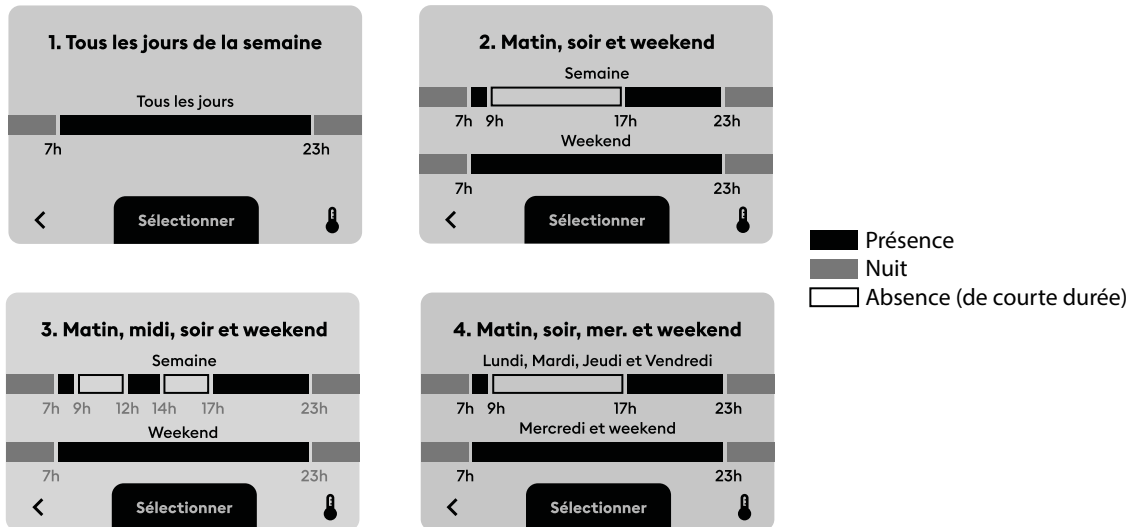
1. Tous les jours de la semaine

Tous les jours

7h 23h

<

Sélectionner

2. Matin, soir et weekend

Semaine

7h 9h 17h 23h

Weekend

7h 23h

<

Sélectionner

Présence
Nuit
Absence (de courte durée)

3. Matin, midi, soir et weekend

Semaine

7h 9h 12h 14h 17h 23h

Weekend

7h 23h

<

Sélectionner

4. Matin, soir, mer. et weekend

Lundi, Mardi, Jeudi et Vendredi

7h 9h 17h 23h

Mercredi et weekend

7h 23h

<

Sélectionner